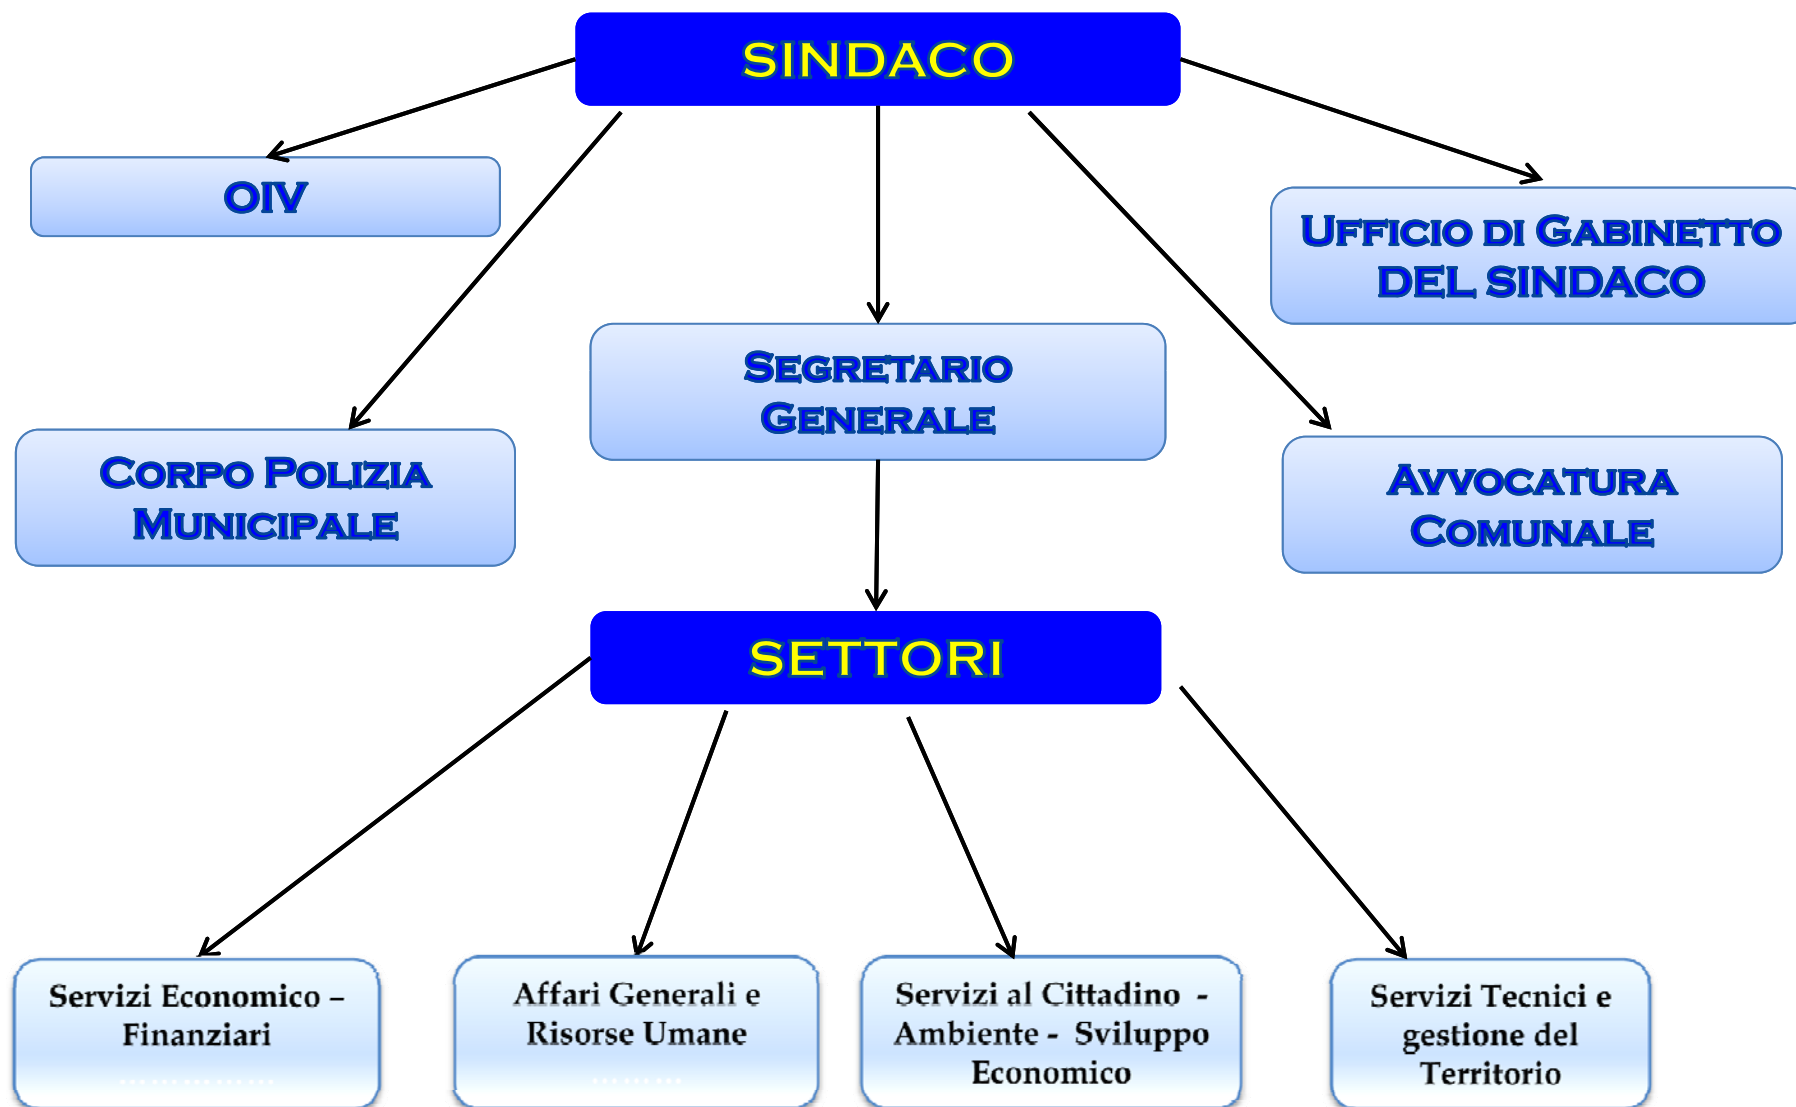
SINDACO

OIV

Ufficio di Gabinetto DEL SINDACO

Segretario Generale

Corpo Polizia Municipale

Avvocatura Comunale

SETTORI

Servizi Economico – Finanziari

Affari Generali e Risorse Umane

Servizi al Cittadino - Ambiente - Sviluppo Economico

Servizi Tecnici e gestione del Territorio